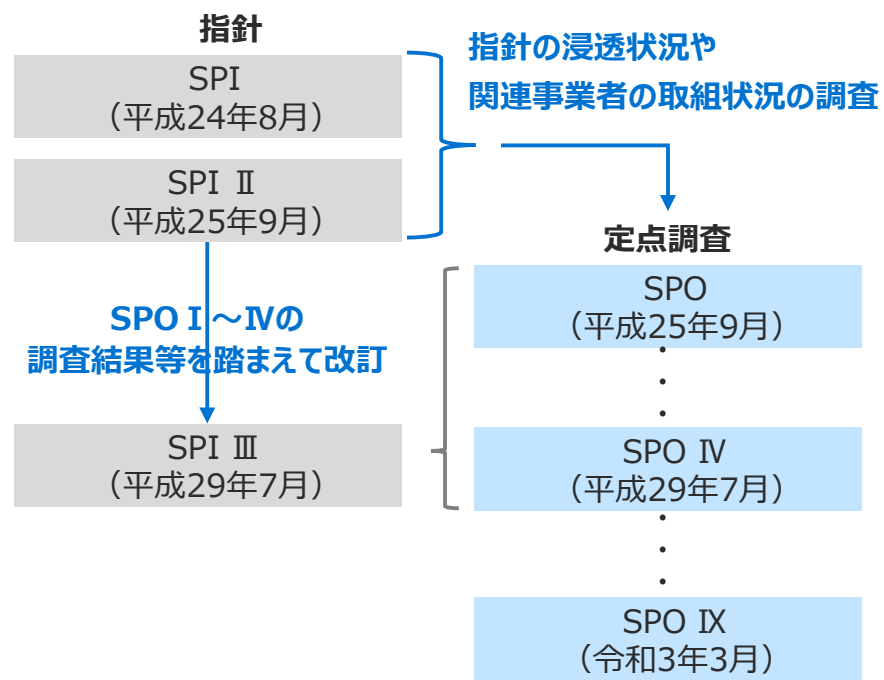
指針

SPI
（平成24年8月）

SPI Ⅱ
（平成25年9月）

指針の浸透状況や
関連事業者の取組状況の調査

SPO Ⅰ～Ⅳの
調査結果等を踏まえて改訂

SPI Ⅲ
（平成29年7月）

定点調査

SPO
（平成25年9月）

・
・
・

SPO Ⅳ
（平成29年7月）

・
・
・

SPO Ⅸ
（令和3年3月）